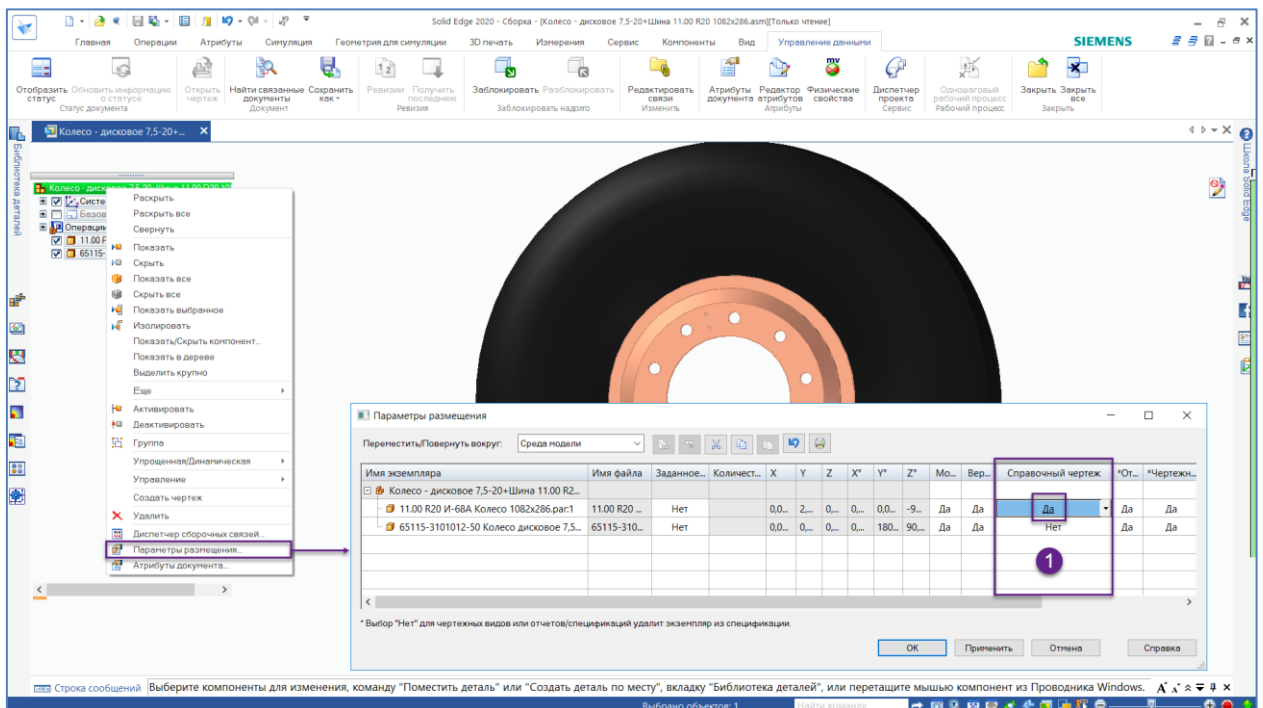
Solid Edge 2020 - Сборка - [Колесо - дисковое 7,5-20+Шина 11.00 R20 1082x286.asm][Только чтение]

SIEMENS

Главная Операции Атрибуты Симуляция Геометрия для симуляции 3D печать Измерения Сервис Компоненты Вид Управление данными

Отобразить статус | Обновить информацию о статусе | Статус документа
Открыть чертеж | Найти связанные документы | Сохранить как | Документ
Ревизии | Получить последнюю | Ревизия
Заблокировать | Разблокировать | Заблокировать надолго
Редактировать связи | Изменить
Атрибуты документа | Редактор атрибутов | Физические свойства | Атрибуты
Диспетчер проекта | Сервис
Одношаговый рабочий процесс | Рабочий процесс
Закрыть | Закрыть все | Закрыть

Колесо - дисковое 7,5-20+...

Библиотека деталей

Школа Solid Edge

Колесо - дисковое 7,5-20+Шина 11.00 R20 10
Систе
Базов
Операци
11.00 R
65115-

Раскрыть
Раскрыть все
Свернуть
Показать
Скрыть
Показать все
Скрыть все
Показать выбранное
Изолировать
Показать/Скрыть компонент...
Показать в дереве
Выделить крупно
Еще
Активировать
Деактивировать
Группа
Упрощенная/Динамическая
Управление
Создать чертеж
Удалить
Диспетчер сборочных связей...
Параметры размещения...
Атрибуты документа...

Параметры размещения

Переместить/Повернуть вокруг: Среда модели

| Имя экземпляра | Имя файла | Заданное... | Количест... | X | Y | Z | X° | Y° | Z° | Мо... | Вер... | Справочный чертеж | *От... | *Чертежн... |
|---|---|---|---|---|---|---|---|---|---|---|---|---|---|---|
| Колесо - дисковое 7,5-20+Шина 11.00 R2... | | | | | | | | | | | | | | |
| 11.00 R20 И-68А Колесо 1082x286.par:1 | 11.00 R20 ... | Нет | | 0,0... | 2,... | 0,... | 0,... | 0,0... | -9... | Да | Да | Да | Да | Да |
| 65115-3101012-50 Колесо дисковое 7,5... | 65115-310... | Нет | | 0,0... | 0,... | 0,... | 0,... | 180... | 90,... | Да | Да | Нет | Да | Да |

1

* Выбор "Нет" для чертежных видов или отчетов/спецификаций удалит экземпляр из спецификации.

ОК Применить Отмена Справка

Строка сообщений Выберите компоненты для изменения, команду "Поместить деталь" или "Создать деталь по месту", вкладку "Библиотека деталей", или перетащите мышью компонент из Проводника Windows.

Выбрано объектов: 1 Найти команду